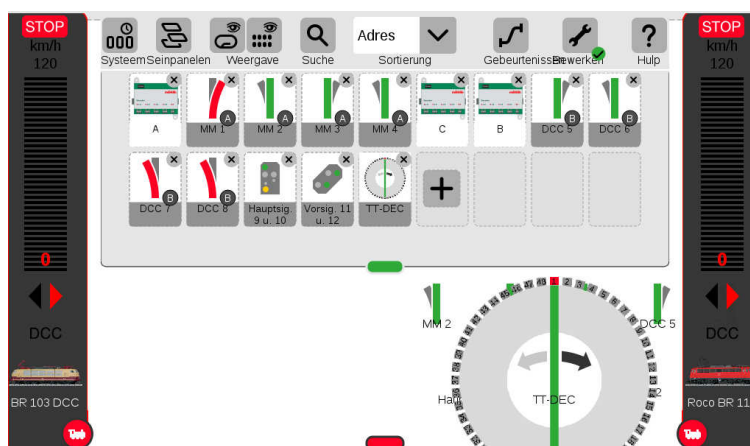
STOP
km/h
120

0

DCC

BR 103 DCC

Systeem Seinpanelen Weergave Suche Adres Sortierung Gebeurtenissen Bewerken Hulp

A
MM 1 A
MM 2 A
MM 3 A
MM 4 A
C
B
DCC 5 B
DCC 6 B

DCC 7 B
DCC 8 B
Hauptsig. 9 u. 10
Vorsig. 11 u. 12
TT-DEC
+

MM 2
DCC 5
Hau
TT-DEC
1 2 3 4

STOP
km/h
120

0

DCC

Roco BR 11